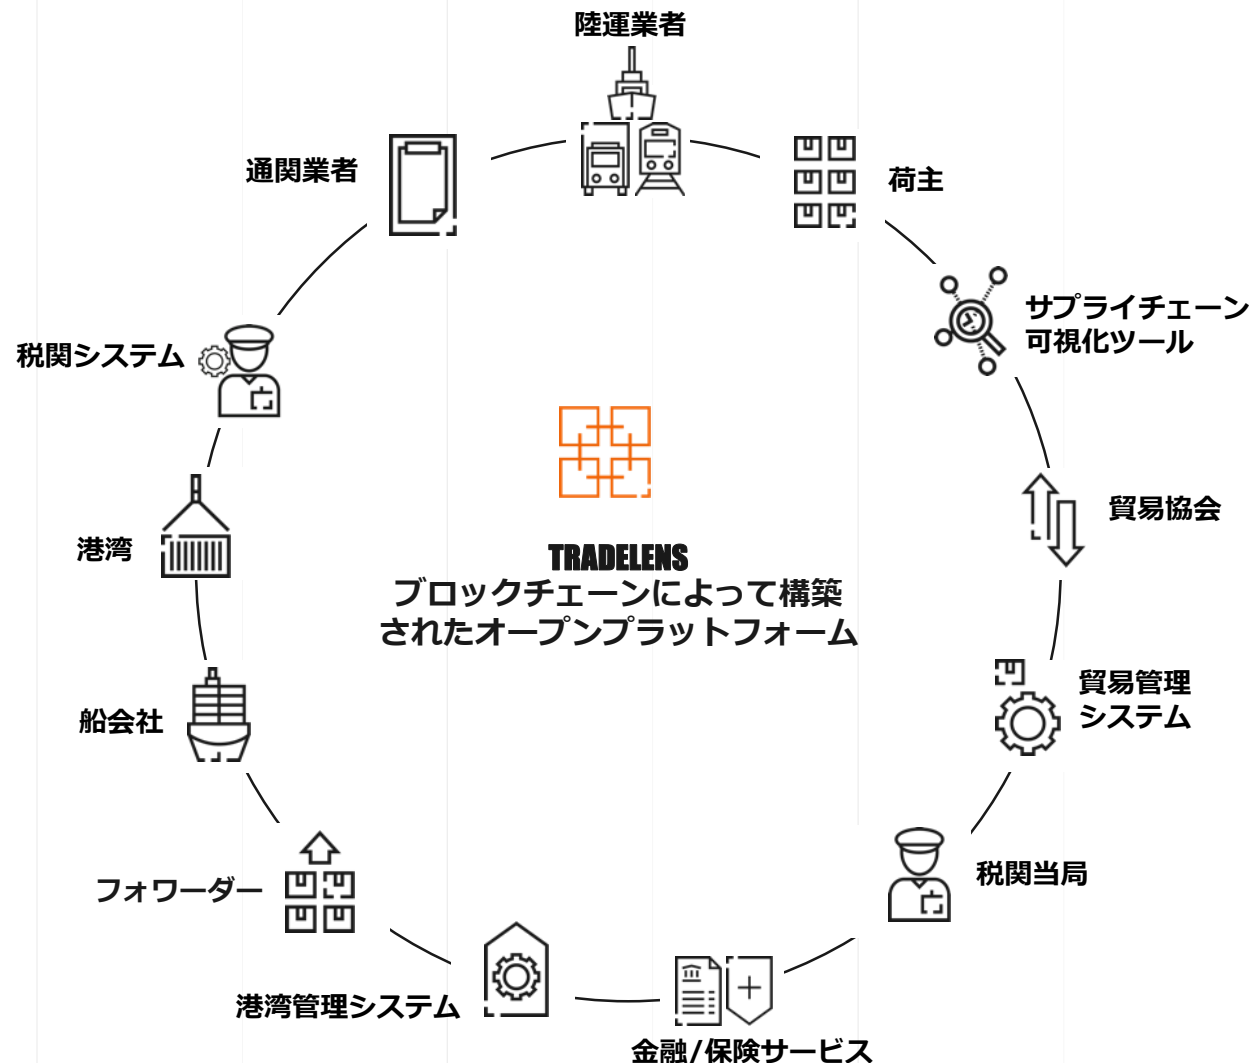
陸運業者

通関業者

荷主

サプライチェーン可視化ツール

税関システム

貿易協会

港湾

TRADELENS
ブロックチェーンによって構築されたオープンプラットフォーム

貿易管理システム

船会社

税関当局

フォワーダー

港湾管理システム

金融/保険サービス